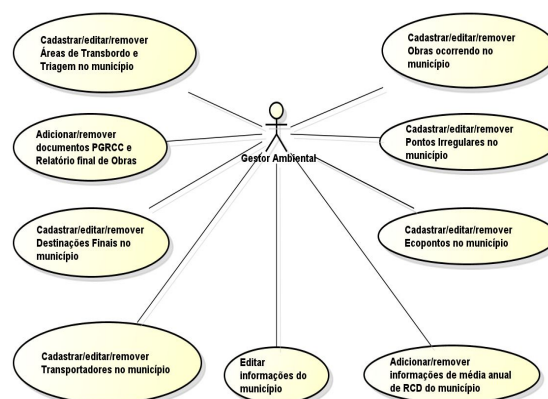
Cadastrar/editar/remover Áreas de Transbordo e Triagem no município

Cadastrar/editar/remover Obras ocorrendo no município

Adicionar/remover documentos PGRCC e Relatório final de Obras

Gestor Ambiental

Cadastrar/editar/remover Pontos Irregulares no município

Cadastrar/editar/remover Destinações Finais no município

Cadastrar/editar/remover Ecopontos no município

Cadastrar/editar/remover Transportadores no município

Editar informações do município

Adicionar/remover informações de média anual de RCD do município